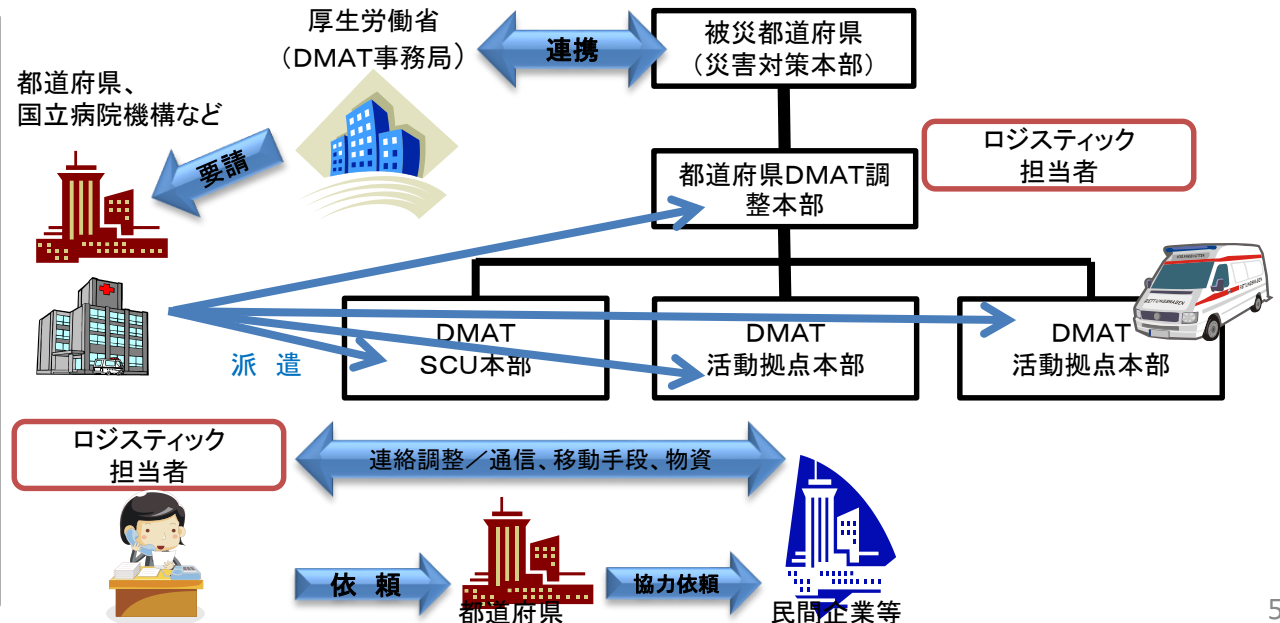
厚生労働省
（DMAT事務局）

連携

被災都道府県
（災害対策本部）

都道府県、
国立病院機構など

要請

ロジスティック
担当者

都道府県DMAT調
整本部

派 遣

DMAT
SCU本部

DMAT
活動拠点本部

DMAT
活動拠点本部

ロジスティック
担当者

連絡調整／通信、移動手段、物資

依 頼

都道府県

協力依頼

民間企業等

5